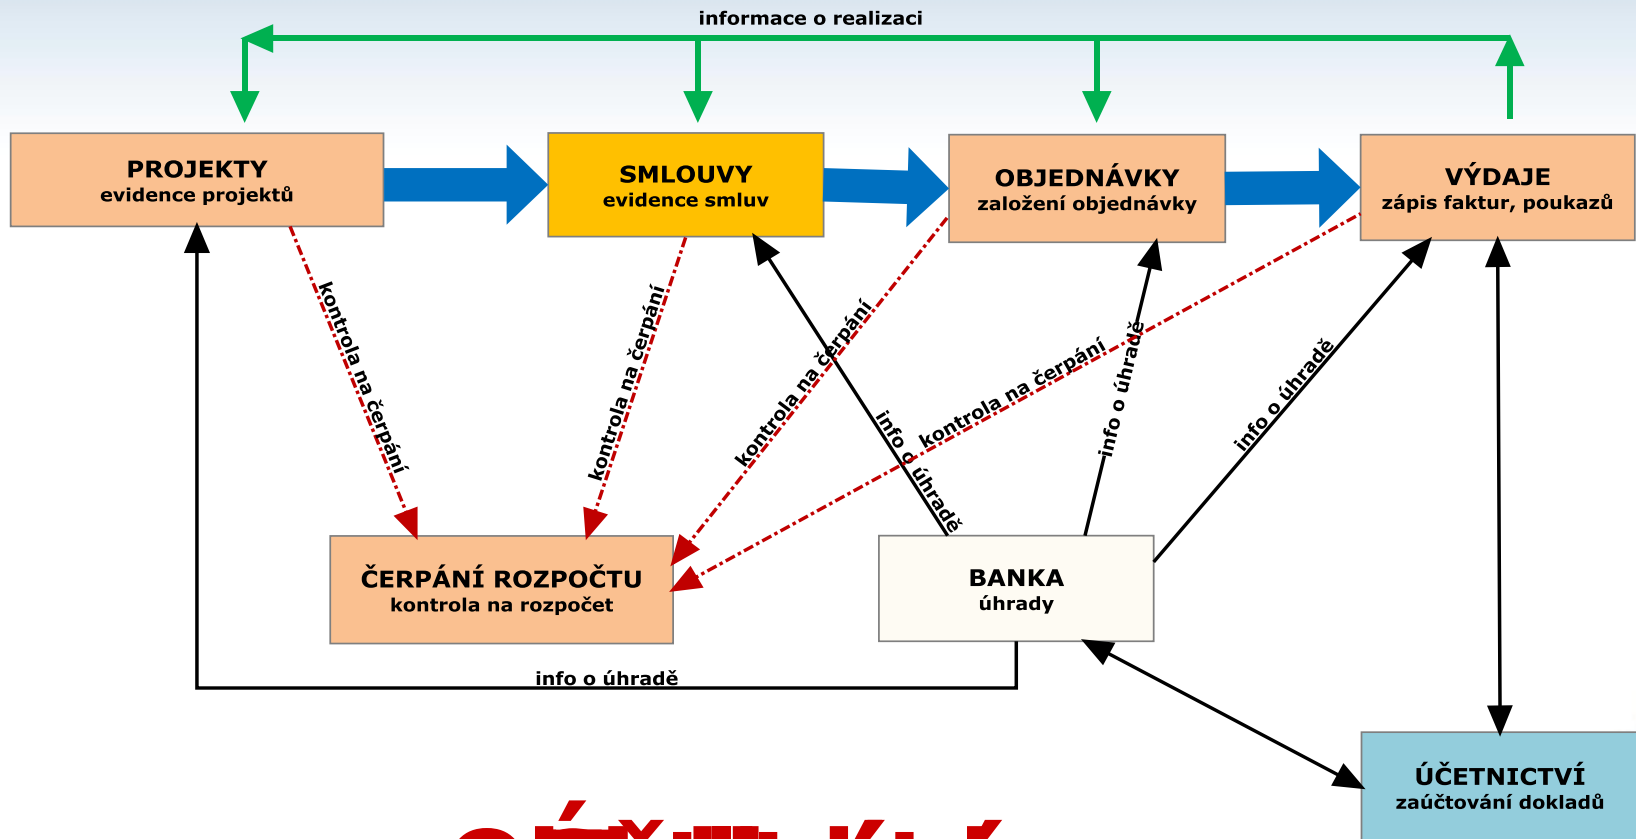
informace o realizaci

PROJEKTY
evidence projektů

SMLOUVY
evidence smluv

OBJEDNÁVKY
založení objednávky

VÝDAJE
zápis faktur, poukazů

kontrola na čerpání

kontrola na čerpání

kontrola na čerpání

info o úhradě

kontrola na čerpání

info o úhradě

info o úhradě

ČERPÁNÍ ROZPOČTU
kontrola na rozpočet

BANKA
úhrady

info o úhradě

ÚČETNICTVÍ
zaúčtování dokladů

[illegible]